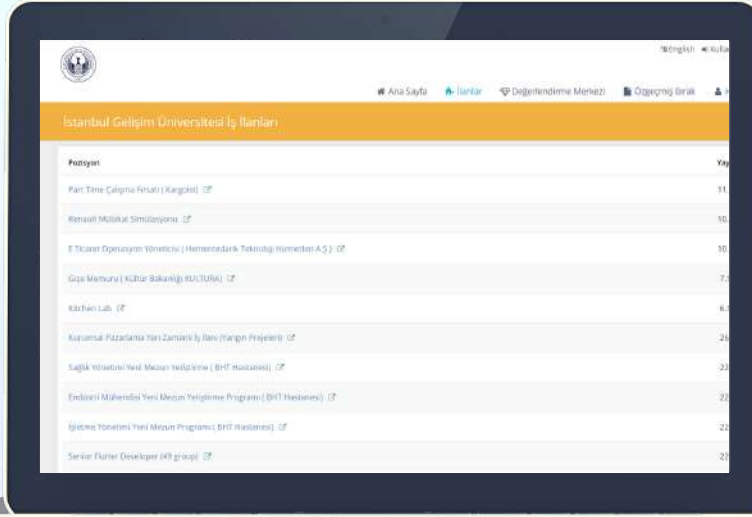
English Kulla

Ana Sayfa İlanlar Değerlendirme Merkezi Özgeçmiş Bırak

İstanbul Gelişim Üniversitesi İş İlanları

| Pozisyon | Yay |
|---|---|
| Part Time Çalışma Fırsatı ( Kargoist) | 11. |
| Renault Mülakat Simülasyonu | 10. |
| E Ticaret Operasyon Yöneticisi ( Hementedarik Teknoloji Hizmetleri A.Ş ) | 10. |
| Gişe Memuru ( Kültür Bakanlığı KULTURA) | 7. |
| Kitchen Lab | 6. |
| Kurumsal Pazarlama Yarı Zamanlı İş İlanı (Yangın Projeleri) | 26 |
| Sağlık Yönetimi Yeni Mezun Yetiştirme ( BHT Hastanesi) | 22 |
| Endüstri Mühendisi Yeni Mezun Yetiştirme Programı ( BHT Hastanesi) | 22 |
| İşletme Yönetimi Yeni Mezun Programı ( BHT Hastanesi) | 22 |
| Senior Flutter Developer (49 group) | 22 |